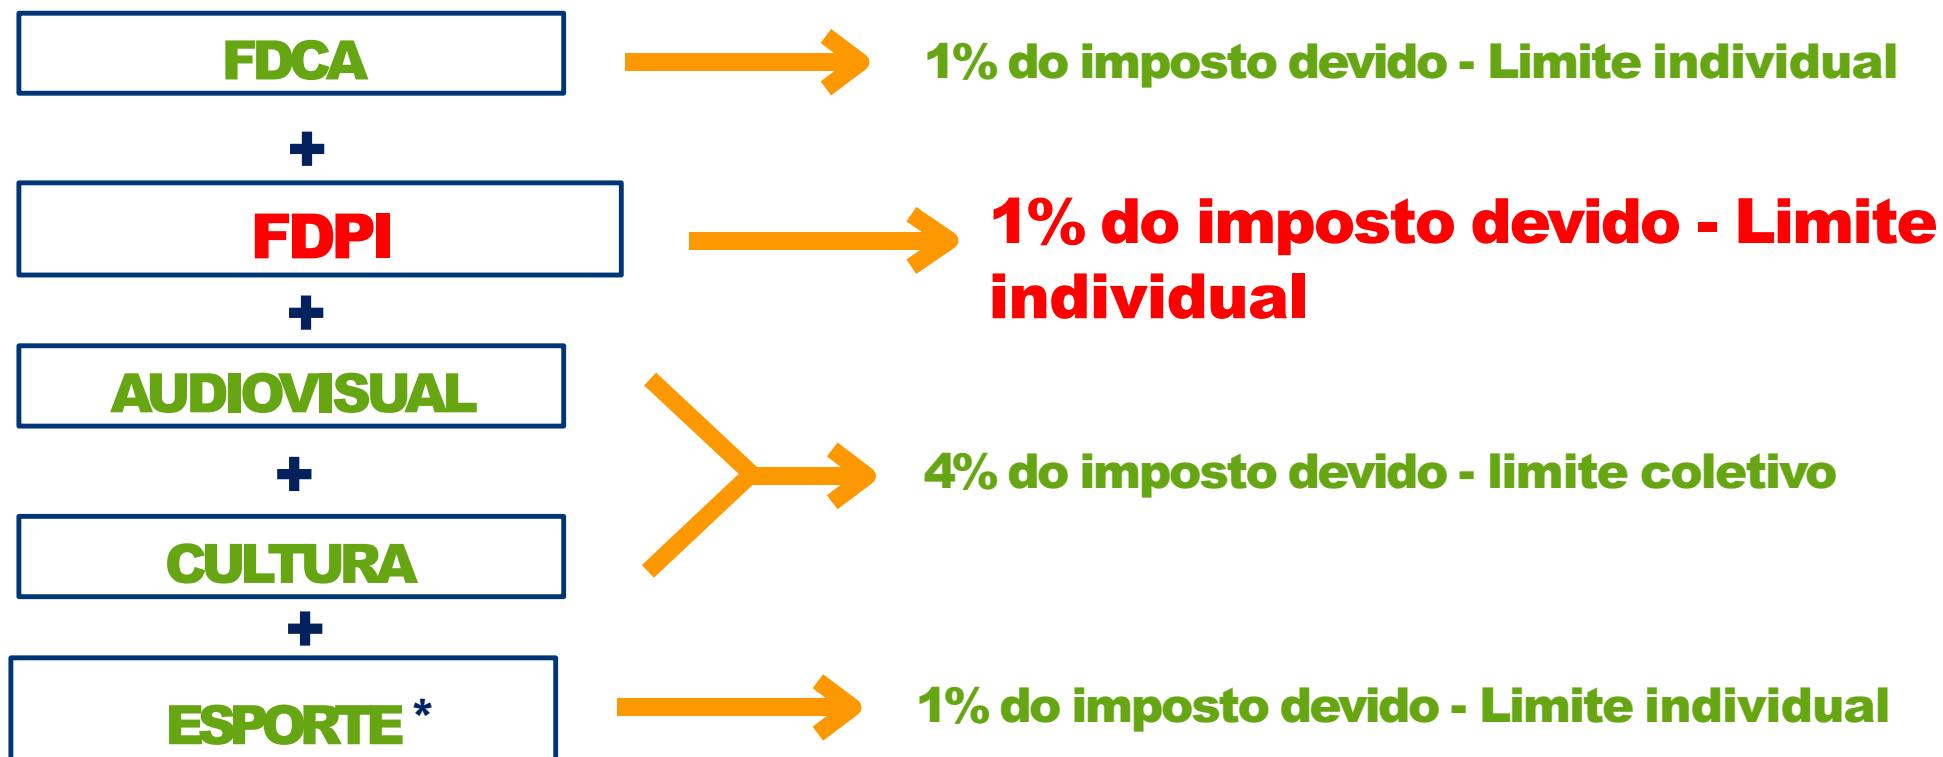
FDCA

1% do imposto devido - Limite individual

+

FDPI

1% do imposto devido - Limite individual

+

AUDIOVISUAL

+

CULTURA

4% do imposto devido - limite coletivo

+

ESPORTE *

1% do imposto devido - Limite individual